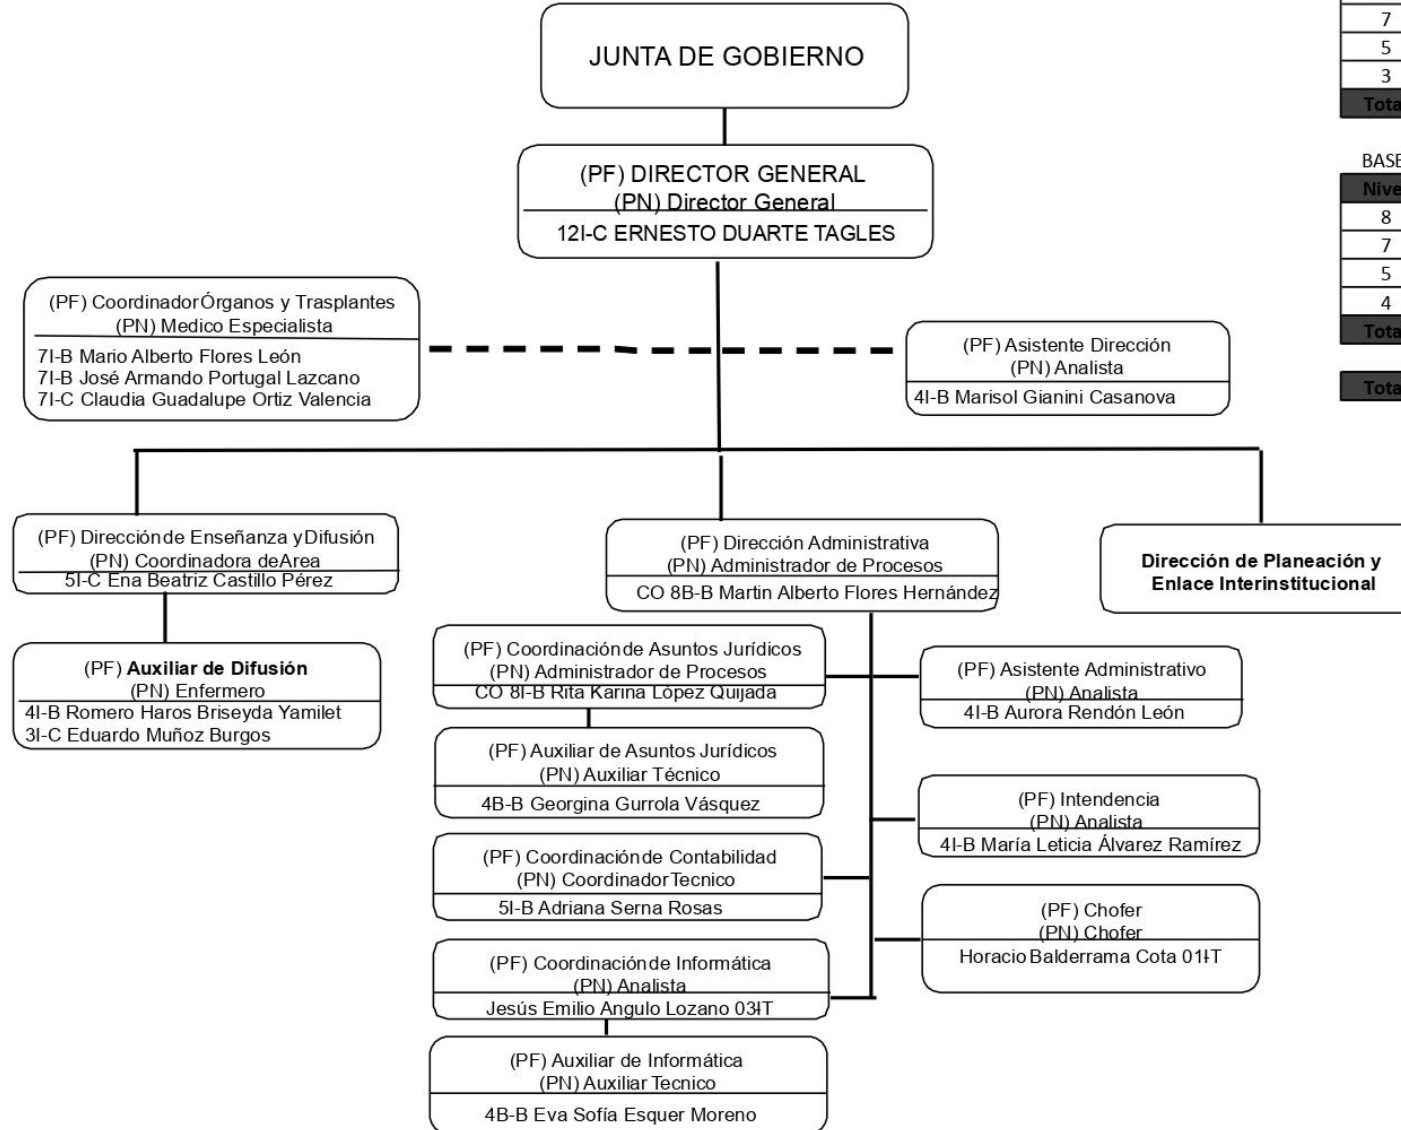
JUNTA DE GOBIERNO

(PF) DIRECTOR GENERAL
(PN) Director General
12I-C ERNESTO DUARTE TAGLES

(PF) CoordinadorÓrganos y Trasplantes
(PN) Medico Especialista
7I-B Mario Alberto Flores León
7I-B José Armando Portugal Lazcano
7I-C Claudia Guadalupe Ortiz Valencia

(PF) Asistente Dirección
(PN) Analista
4I-B Marisol Gianini Casanova

(PF) Direcciónde Enseñanza yDifusión
(PN) Coordinadora deArea
5I-C Ena Beatriz Castillo Pérez

(PF) Auxiliar de Difusión
(PN) Enfermero
4I-B Romero Haros Briseyda Yamilet
3I-C Eduardo Muñoz Burgos

(PF) Dirección Administrativa
(PN) Administrador de Procesos
CO 8B-B Martin Alberto Flores Hernández

Dirección de Planeación y Enlace Interinstitucional

(PF) Coordinaciónde Asuntos Jurídicos
(PN) Administrador de Procesos
CO 8I-B Rita Karina López Quijada

(PF) Asistente Administrativo
(PN) Analista
4I-B Aurora Rendón León

(PF) Auxiliar de Asuntos Jurídicos
(PN) Auxiliar Técnico
4B-B Georgina Gurrola Vásquez

(PF) Intendencia
(PN) Analista
4I-B María Leticia Álvarez Ramírez

(PF) Coordinaciónde Contabilidad
(PN) CoordinadorTecnico
5I-B Adriana Serna Rosas

(PF) Chofer
(PN) Chofer
Horacio Balderrama Cota 01IT

(PF) Coordinaciónde Informática
(PN) Analista
Jesús Emilio Angulo Lozano 03IT

(PF) Auxiliar de Informática
(PN) Auxiliar Tecnico
4B-B Eva Sofía Esquer Moreno

7
5
3
Tota

BASE
Nive
8
7
5
4
Tota

Tota